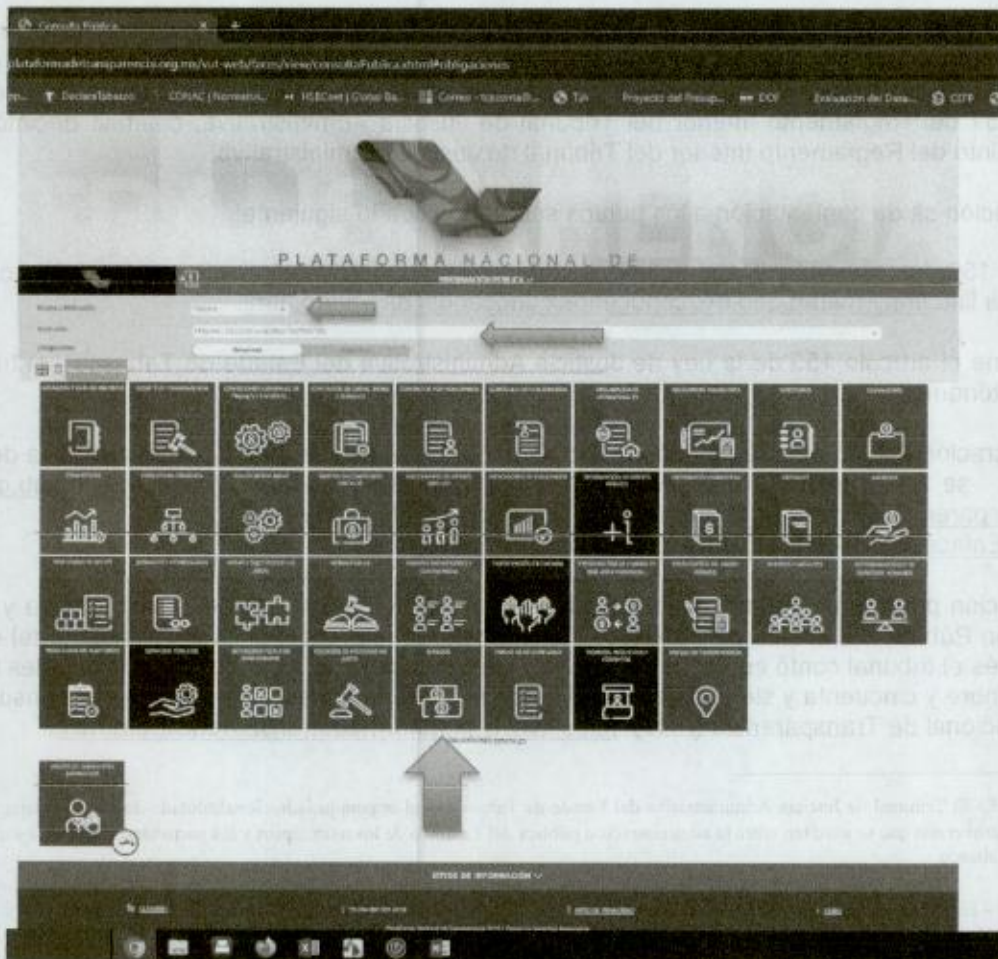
Consulta Pública

plataformadetransparencia.org.mx/vut-web/faces/view/consultaPublica.xhtml#obligaciones

DeclaraTabasco   CONAC (Normativi...   HSBCnet | Global Ba...   Correo - tcaonvalli...   TJA   Proyecto del Presup...   DOF   Evaluación del Dese...   CGTP

PLATAFORMA NACIONAL DE

INFORMACIÓN PÚBLICA

Estado o Federación   Tabasco

Institución

Ejercicio

Obligaciones

TRÁMITES

ESTRUCTURA ORGÁNICA

SERVICIOS

DIRECTORIO

INGRESOS

DONACIONES

Estrado

PADRÓN DE SERVIDORES PÚBLICOS SANCIONADOS

SITIOS DE INFORMACIÓN

© 2018 Plataforma Nacional de Transparencia